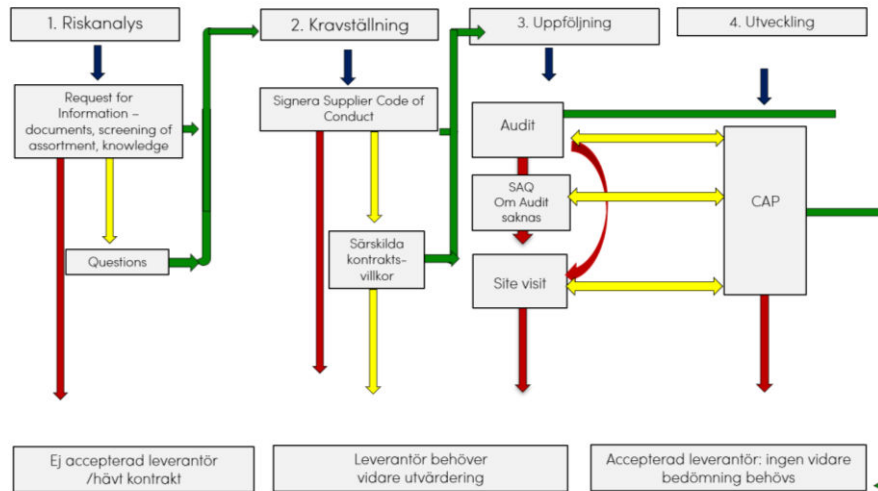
1. Riskanalys

2. Kravställning

3. Uppföljning

4. Utveckling

Request for Information – documents, screening of assortment, knowledge

Questions

Signera Supplier Code of Conduct

Särskilda kontrakts-villkor

Audit

SAQ Om Audit saknas

Site visit

CAP

Ej accepterad leverantör /hävt kontrakt

Leverantör behöver vidare utvärdering

Accepterad leverantör: ingen vidare bedömning behövs